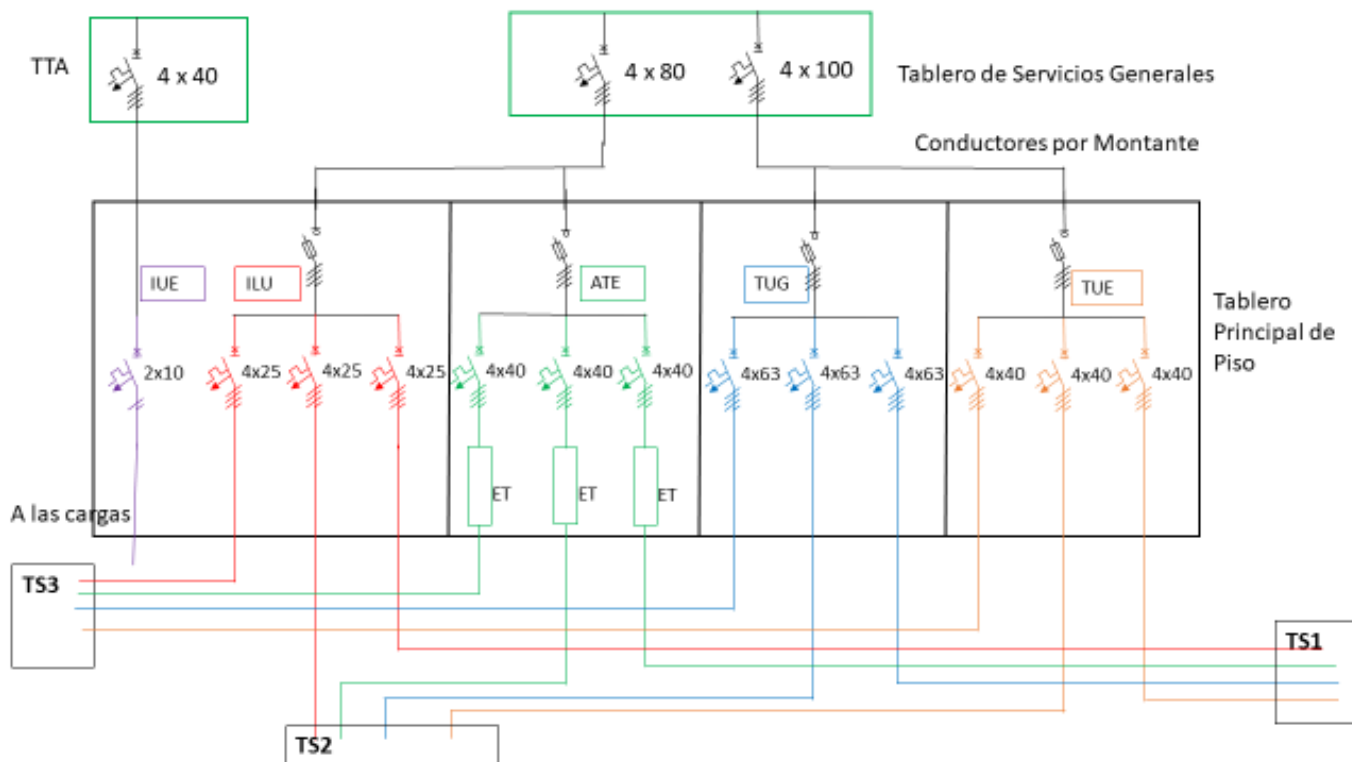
TTA

4 x 40

4 x 80

4 x 100

Tablero de Servicios Generales

Conductores por Montante

IUE

ILU

ATE

TUG

TUE

Tablero Principal de Piso

2x10

4x25

4x25

4x25

4x40

4x40

4x40

4x63

4x63

4x63

4x40

4x40

4x40

ET

ET

ET

A las cargas

TS3

TS1

TS2